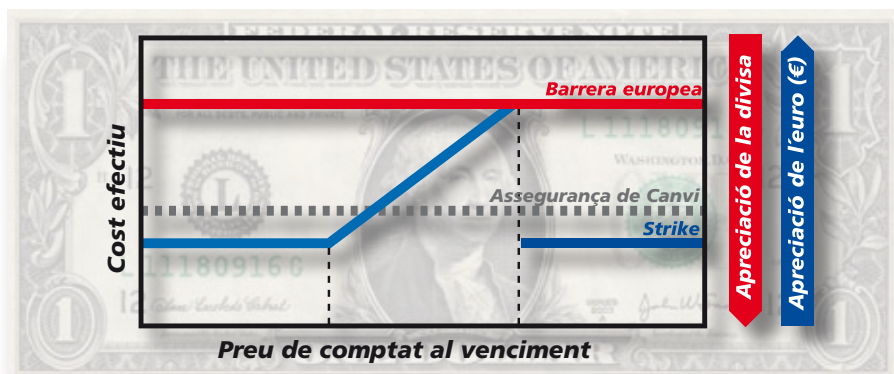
Barrera europea

Cost efectiu

Assegurança de Canvi

Strike

Preu de comptat al venciment

Apreciació de la divisa

Apreciació de l'euro (€)

FEDERAL RESERVE NOTE

THE UNITED STATES OF AMERICA

L 11180916

WASHINGTON, D.C.

L

12

L 11180916 0

12

1

1